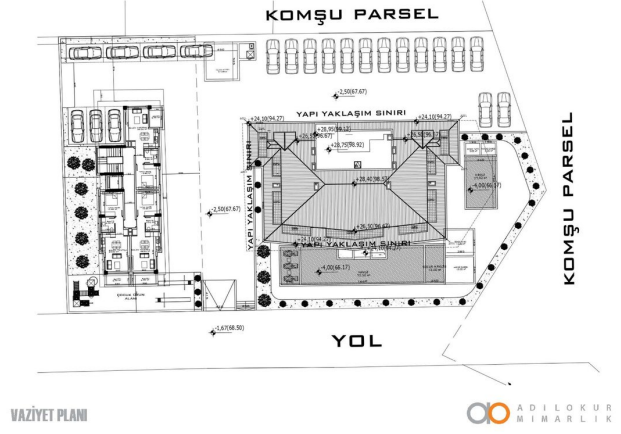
KOMŞU PARSEL

-2,50(67.67)

YAPI YAKLAŞIM SINIRI

+24,10(94.27)

+24,10(94.27)

+28,95(98.12)

+25,55(96.67)

+28,75(98.92)

+28,40(98.57)

+26,50(96.67)

±0,00(66.17)

YAPI YAKLAŞIM SINIRI

YAPI YAKLAŞIM SINIRI

+24,10(94.27)

-2,50(67.67)

±0,00(66.17)

KOMŞU PARSEL

-1,67(68.50)

YOL

VAZİYET PLANI

ADILOKUR MIMARLIK